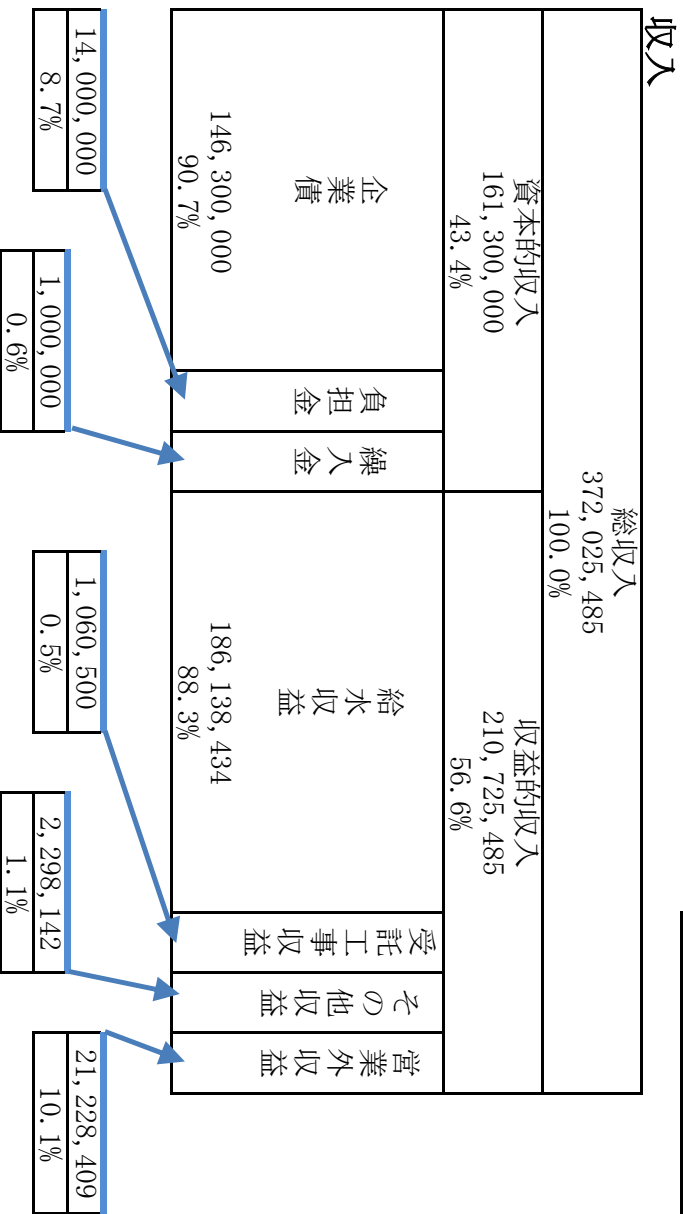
収入

総収入
372, 025, 485
100. 0%

資本的収入
161, 300, 000
43. 4%

収益的収入
210, 725, 485
56. 6%

企業債
146, 300, 000
90. 7%

負担金

繰入金

給水収益
186, 138, 434
88. 3%

受託工事収益

その他収益

営業外収益

14, 000, 000
8. 7%

1, 000, 000
0. 6%

1, 060, 500
0. 5%

2, 298, 142
1. 1%

21, 228, 409
10. 1%